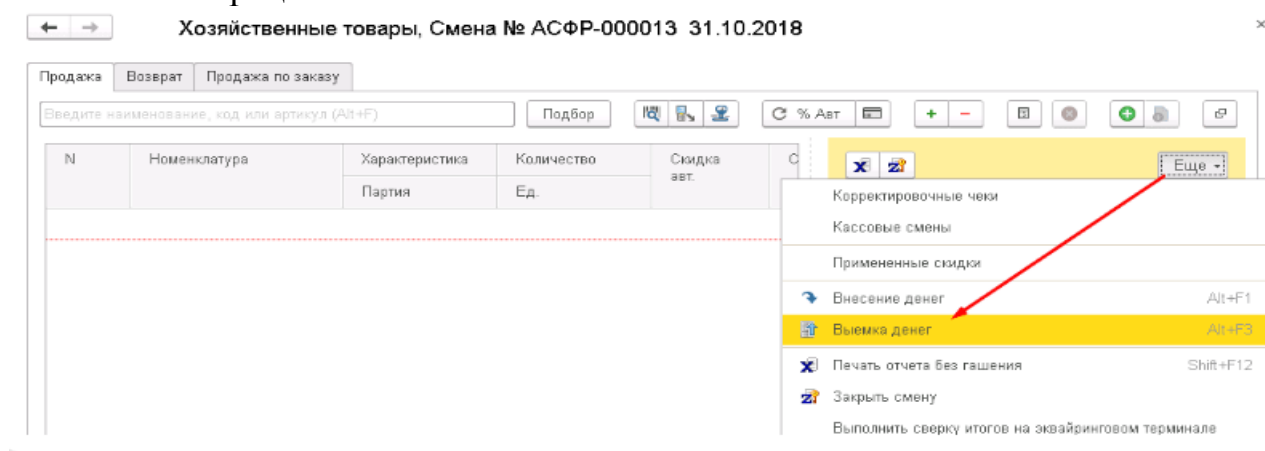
Хозяйственные товары, Смена № АСФР-000013 31.10.2018

×

Продажа | Возврат | Продажа по заказу

Введите наименование, код или артикул (Alt+F)

Подбор

% Авт

| N | Номенклатура | Характеристика | Количество | Скидка авт. | С |
|---|---|---|---|---|---|
| | | Партия | Ед. | | |

Еще

Корректировочные чеки
Кассовые смены
Примененные скидки
Внесение денег Alt+F1
Выемка денег Alt+F3
Печать отчета без гашения Shift+F12
Закрыть смену
Выполнить сверку итогов на эквайринговом терминале